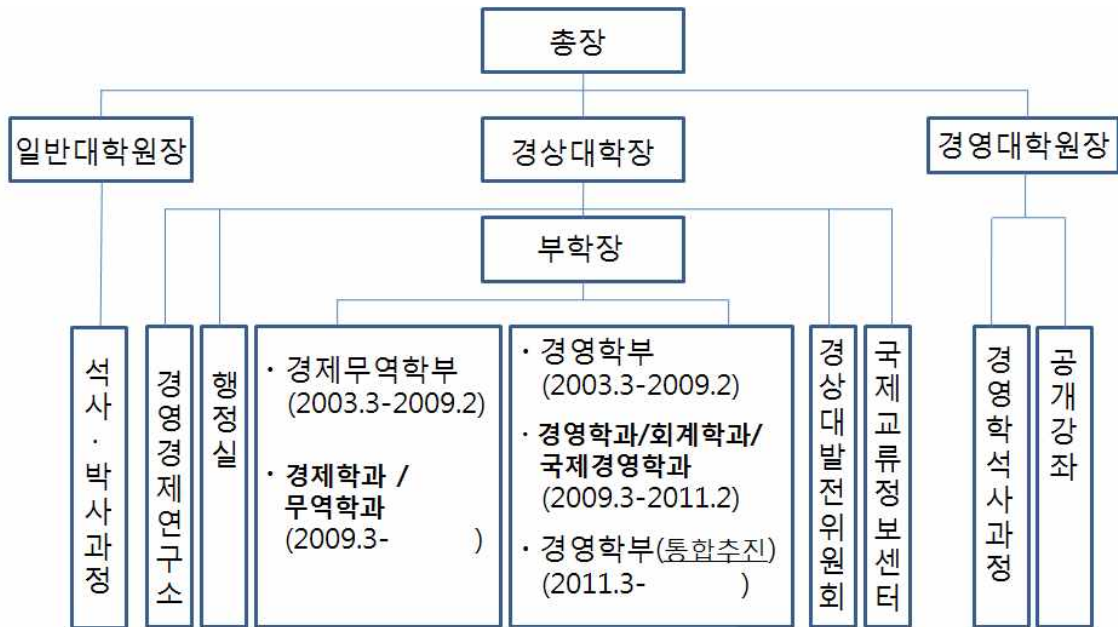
총장

일반대학원장

경상대학장

경영대학원장

부학장

석사·박사과정

경영경제연구소

행정실

· 경제무역학부 (2003.3-2009.2)

· 경제학과 / 무역학과 (2009.3- )

· 경영학부 (2003.3-2009.2)

· 경영학과/회계학과/ 국제경영학과 (2009.3-2011.2)

· 경영학부(통합추진) (2011.3- )

경상대발전위원회

국제교류정보센터

경영학석사과정

공개강좌